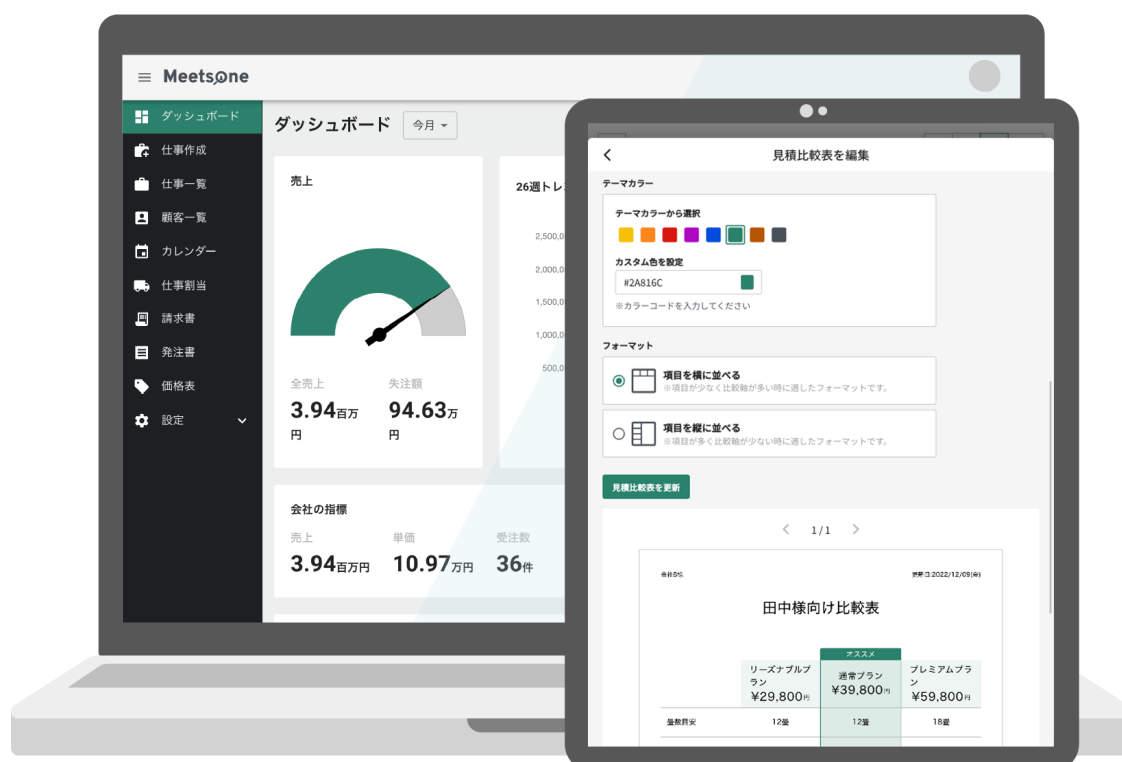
Meetsone

ダッシュボード
仕事作成
仕事一覧
顧客一覧
カレンダー
仕事割当
請求書
発注書
価格表
設定

ダッシュボード 今月

売上

全売上
3.94百万円

失注額
94.63万円

26週トレ

2,500,0
2,000,0
1,500,0
1,000,0
500,0

会社の指標
売上
3.94百万円
単価
10.97万円
受注数
36件

見積比較表を編集

テーマカラー
テーマカラーから選択
カスタム色を設定
#2A816C
※カラーコードを入力してください

フォーマット
項目を横に並べる
※項目が少なく比較軸が多い時に適したフォーマットです。
項目を縦に並べる
※項目が多く比較軸が少ない時に適したフォーマットです。

見積比較表を更新

1/1

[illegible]
更新日:2022/12/09(金)

田中様向け比較表

| | リーズナブルプラン ¥29,800円 | オススメ 通常プラン ¥39,800円 | プレミアムプラン ¥59,800円 |
|---|---|---|---|
| 畳数目安 | 12畳 | 12畳 | 18畳 |